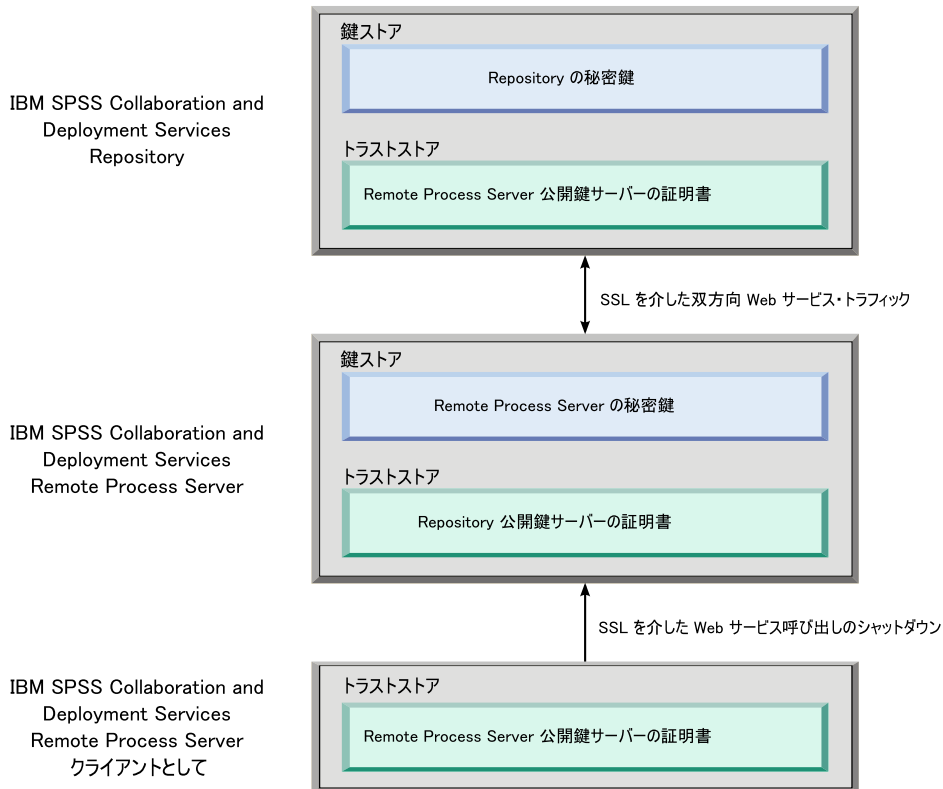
IBM SPSS Collaboration and Deployment Services Repository

鍵ストア

Repository の秘密鍵

トラストストア

Remote Process Server 公開鍵サーバーの証明書

SSL を介した双方向 Web サービス・トラフィック

IBM SPSS Collaboration and Deployment Services Remote Process Server

鍵ストア

Remote Process Server の秘密鍵

トラストストア

Repository 公開鍵サーバーの証明書

SSL を介した Web サービス呼び出しのシャットダウン

IBM SPSS Collaboration and Deployment Services Remote Process Server クライアントとして

トラストストア

Remote Process Server 公開鍵サーバーの証明書